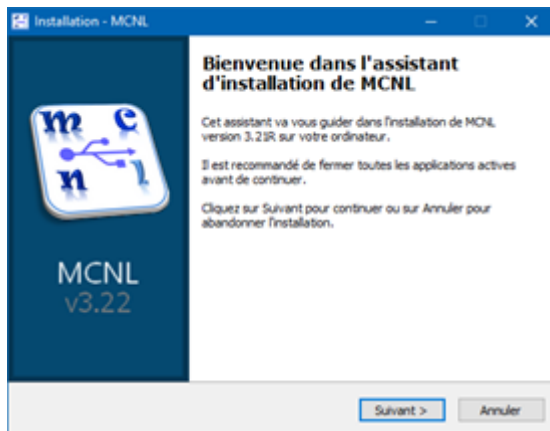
Installation - MCNL

m c
n l

MCNL
v3.22

Bienvenue dans l'assistant d'installation de MCNL

Cet assistant va vous guider dans l'installation de MCNL version 3.21R sur votre ordinateur.

Il est recommandé de fermer toutes les applications actives avant de continuer.

Cliquez sur Suivant pour continuer ou sur Annuler pour abandonner l'installation.

Suivant >
Annuler